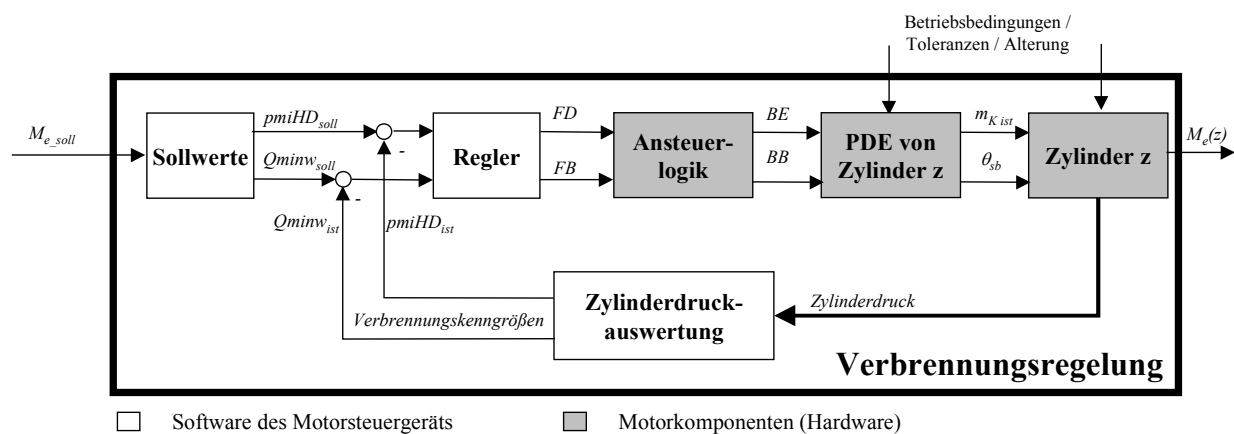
Betriebsbedingungen / Toleranzen / Alterung

$M_{e\_soll}$

Sollwerte

$pmiHD_{soll}$

$Qminw_{soll}$

-

-

$Qminw_{ist}$

$pmiHD_{ist}$

Regler

FD

FB

Ansteuerlogik

BE

BB

PDE von Zylinder z

$m_{K\,ist}$

$\theta_{sb}$

Zylinder z

$M_e(z)$

Zylinderdruck

Zylinderdruckauswertung

Verbrennungskenngrößen

Verbrennungsregelung

Software des Motorsteuergeräts

Motorkomponenten (Hardware)